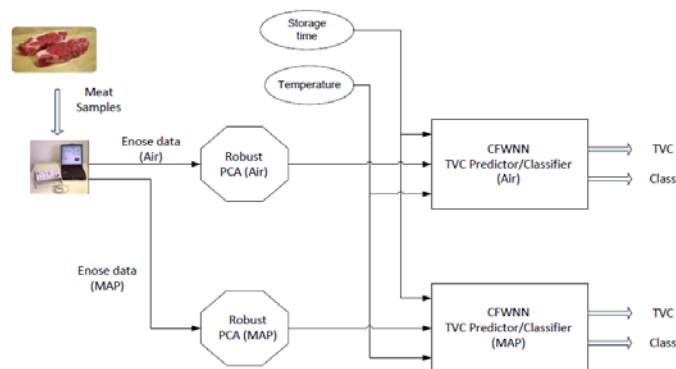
Storage time

Temperature

Meat Samples

Enose data (Air)

Robust PCA (Air)

CFWNN TVC Predictor/Classifier (Air)

TVC

Class

Enose data (MAP)

Robust PCA (MAP)

CFWNN TVC Predictor/Classifier (MAP)

TVC

Class